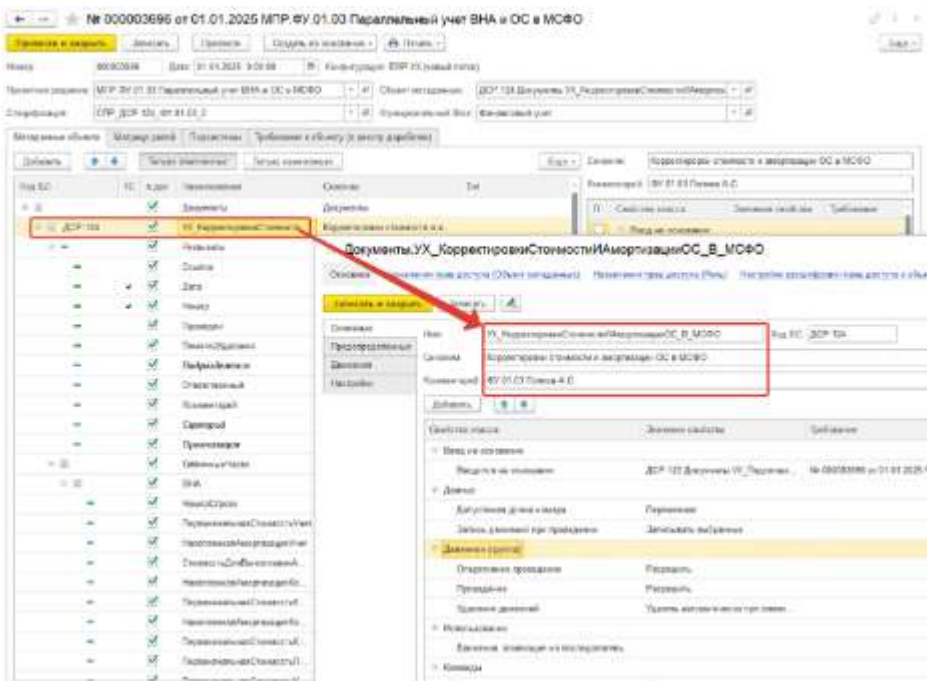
№ 000003696 от 01.01.2025 МПР.ФУ.01.03 Параллельный учет ВНА и ОС в МСФО

Провести и закрыть | Записать | Провести | Создать на основании | Печать | Еще

Номер: 000003696 Дата: 01.01.2025 0:00:00 Конфигурация: ERP УХ (новый поток)

Проектное решение: МПР.ФУ.01.03 Параллельный учет ВНА и ОС в МСФО | Объект метаданных: ДСР 124 Документы.УХ_КорректировкиСтоимостиИАмортизации

Спецификация: СПР_ДСР 124_ФУ.01.03_2 | Функциональный блок: Финансовый учет

Метаданные объекта | Макеты данных | Подсистемы | Требования к объекту (в рамках доработки)

Добавить | Только измененные | Только изменения | Еще | Синоним: Корректировки стоимости и амортизации ОС в МСФО

Комментарий: ФУ.01.03 Попова А.С.

| Код БС | УС | Адрес | Наименование | Синоним | Тип |
|---|---|---|---|---|---|
| | | | Документы | Документы | |
| ДСР 124 | | | УХ_КорректировкиСтоимост... | Корректировки стоимости и а... | |
| | | | Реквизиты | | |
| | | | Ссылка | | |
| | | | Дата | | |
| | | | Номер | | |
| | | | Проведен | | |
| | | | ПометкаУдаления | | |
| | | | ВидДвижения | | |
| | | | Ответственный | | |
| | | | Комментарий | | |
| | | | Организация | | |
| | | | Примечание | | |
| | | | ТабличныеЧасти | | |
| | | | ВНА | | |
| | | | НомерСтроки | | |
| | | | ПервоначальнаяСтоимостьУчет | | |
| | | | НакопленнаяАмортизацияУчет | | |
| | | | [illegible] | | |
| | | | НакопленнаяАмортизацияМ... | | |
| | | | ПервоначальнаяСтоимостьМ... | | |
| | | | НакопленнаяАмортизацияМ... | | |
| | | | ПервоначальнаяСтоимостьМ... | | |
| | | | ПервоначальнаяСтоимостьП... | | |

Свойство класса | Значение свойства | Требование
Ввод на основании

Документы.УХ_КорректировкиСтоимостиИАмортизацииОС_В_МСФО

Основное | Настройки прав доступа (Объект метаданных) | Назначение прав доступа (Роль) | Настройки дополнительных прав доступа к объе...

Записать и закрыть | Записать

Основное
Предопределенные
Движения
Настройки

Имя: УХ_КорректировкиСтоимостиИАмортизацииОС_В_МСФО | Код БС: ДСР 124
Синоним: Корректировки стоимости и амортизации ОС в МСФО
Комментарий: ФУ.01.03 Попова А.С.

Добавить

| Свойство класса | Значение свойства | Требование |
|---|---|---|
| Ввод на основании | | |
| Вводится на основании | ДСР 122 Документы.УХ_Паралле... | № 000003696 от 01.01.2025 0:00 |
| Данные | | |
| Допустимая длина номера | Переменная | |
| Запись движений при проведении | Записывать выбранные | |
| Движения (группа) | | |
| Оперативное проведение | Разрешить | |
| Проведение | Разрешить | |
| Удаление движений | Удалять автоматически при отмене... | |
| Использование | | |
| Движения, влияющие на последователь... | | |
| Команды | | |